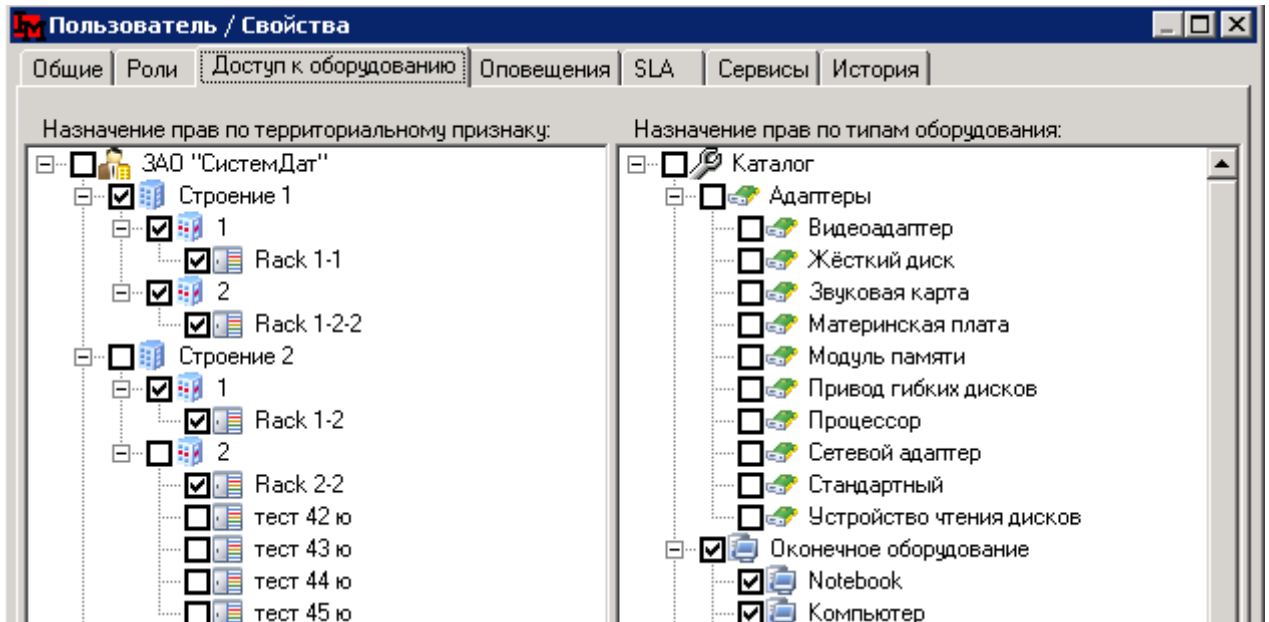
Пользователь / Свойства

Общие | Роли | Доступ к оборудованию | Оповещения | SLA | Сервисы | История

Назначение прав по территориальному признаку:

ЗАО "СистемДат"
Строение 1
1
Rack 1-1
2
Rack 1-2-2
Строение 2
1
Rack 1-2
2
Rack 2-2
тест 42 ю
тест 43 ю
тест 44 ю
тест 45 ю

Назначение прав по типам оборудования:

Каталог
Адаптеры
Видеоадаптер
Жёсткий диск
Звуковая карта
Материнская плата
Модуль памяти
Привод гибких дисков
Процессор
Сетевой адаптер
Стандартный
Устройство чтения дисков
Оконечное оборудование
Notebook
Компьютер